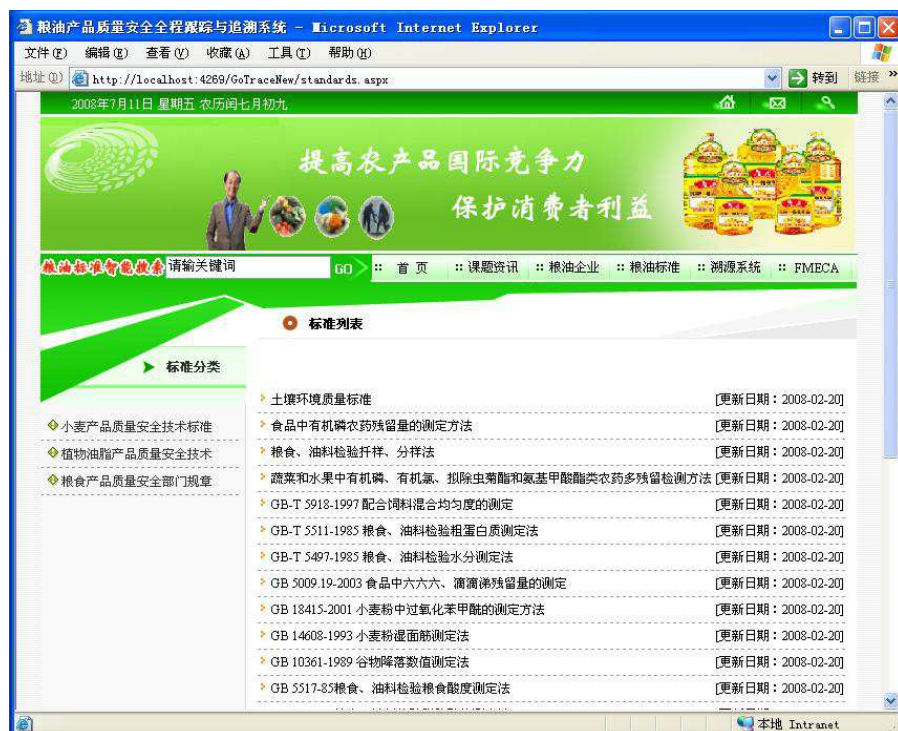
粮油产品质量安全全程跟踪与追溯系统 - Microsoft Internet Explorer

文件(F) 编辑(E) 查看(V) 收藏(A) 工具(T) 帮助(H)

地址(D) http://localhost:4269/GoTraceNew/standards.aspx 转到 链接

2008年7月11日 星期五 农历闰七月初九

提高农产品国际竞争力
保护消费者利益

粮油标准智能搜索 请输关键词 GO

:: 首 页 :: 课题资讯 :: 粮油企业 :: 粮油标准 :: 溯源系统 :: FMECA

标准列表

标准分类

小麦产品质量安全技术标准
植物油脂产品质量安全技术
粮食产品质量安全部门规章

| | |
|---|---|
| 土壤环境质量标准 | [更新日期：2008-02-20] |
| 食品中有机磷农药残留量的测定方法 | [更新日期：2008-02-20] |
| 粮食、油料检验扦样、分样法 | [更新日期：2008-02-20] |
| 蔬菜和水果中有机磷、有机氯、拟除虫菊酯和氨基甲酸酯类农药多残留检测方法 | [更新日期：2008-02-20] |
| GB-T 5918-1997 配合饲料混合均匀度的测定 | [更新日期：2008-02-20] |
| GB-T 5511-1985 粮食、油料检验粗蛋白质测定法 | [更新日期：2008-02-20] |
| GB-T 5497-1985 粮食、油料检验水分测定法 | [更新日期：2008-02-20] |
| GB 5009.19-2003 食品中六六六、滴滴涕残留量的测定 | [更新日期：2008-02-20] |
| GB 18415-2001 小麦粉中过氧化苯甲酰的测定方法 | [更新日期：2008-02-20] |
| GB 14608-1993 小麦粉湿面筋测定法 | [更新日期：2008-02-20] |
| GB 10361-1989 谷物降落数值测定法 | [更新日期：2008-02-20] |
| GB 5517-85粮食、油料检验粮食酸度测定法 | [更新日期：2008-02-20] |

本地 Intranet